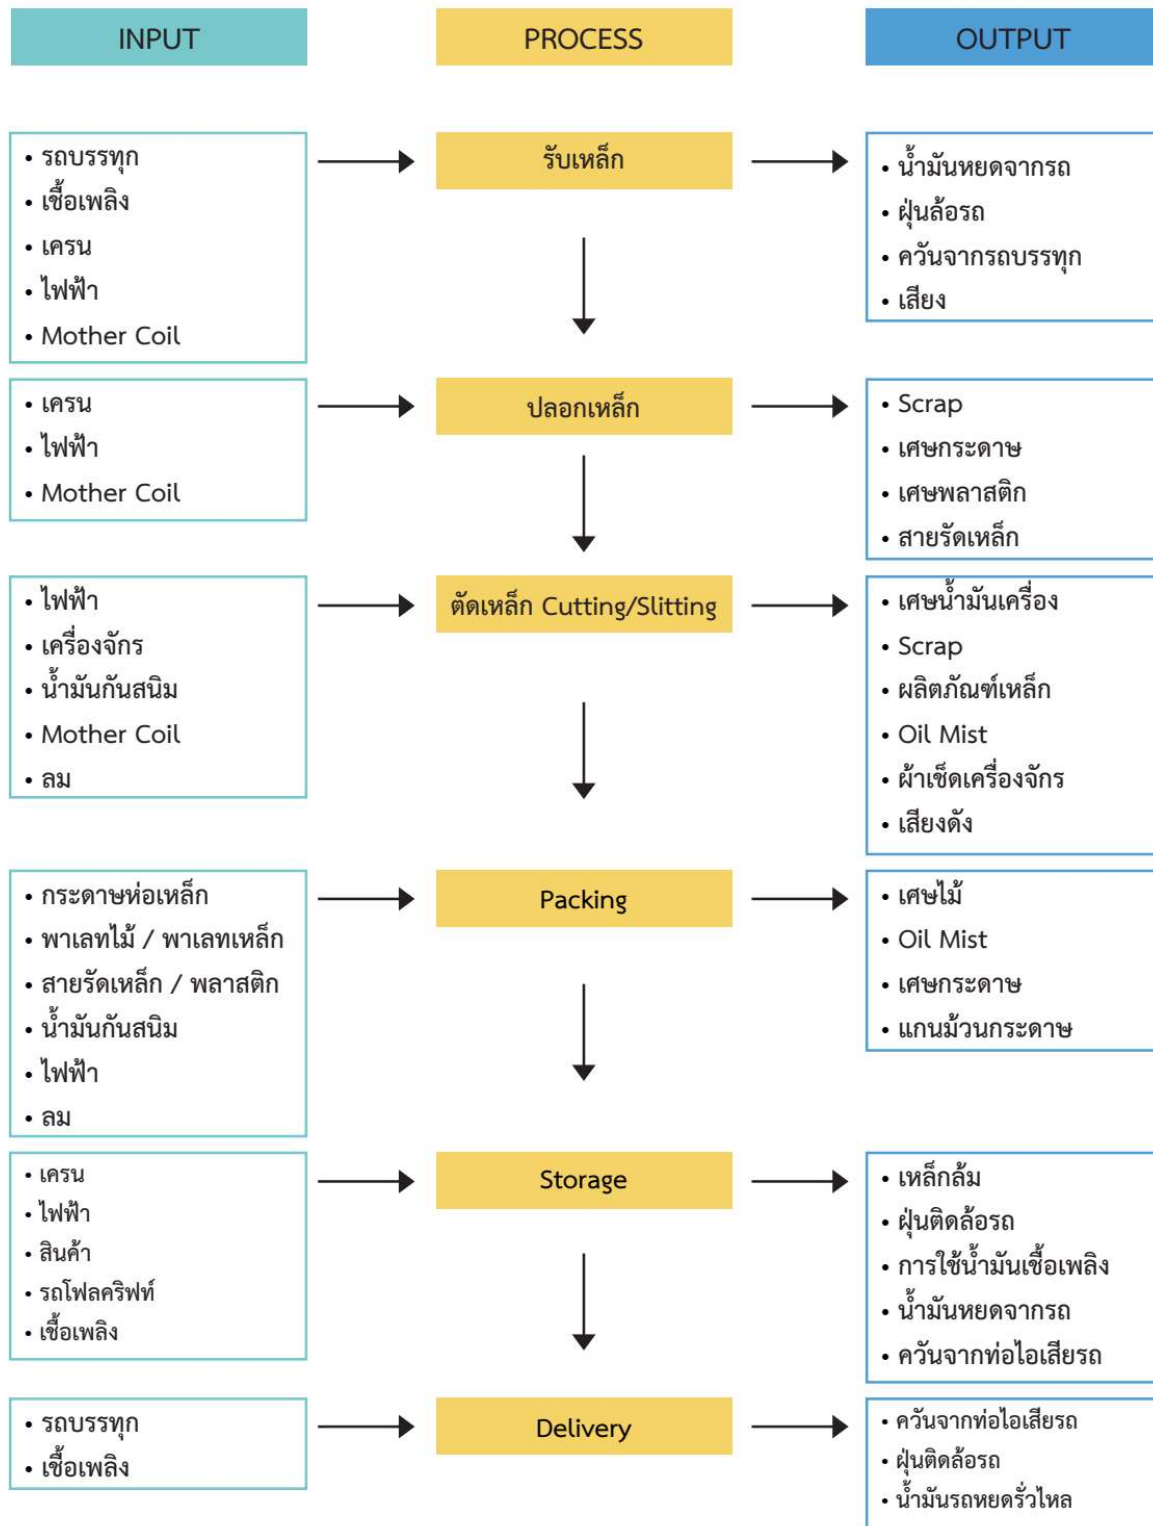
INPUT

PROCESS

OUTPUT

• รถบรรทุก
• เชื้อเพลิง
• เครน
• ไฟฟ้า
• Mother Coil

รับเหล็ก

• น้ำมันหยดจากรถ
• ฝุ่นล้อรถ
• ควันจากรถบรรทุก
• เสียง

• เครน
• ไฟฟ้า
• Mother Coil

ปลอกเหล็ก

• Scrap
• เศษกระดาษ
• เศษพลาสติก
• สายรัดเหล็ก

• ไฟฟ้า
• เครื่องจักร
• น้ำมันกันสนิม
• Mother Coil
• ลม

ตัดเหล็ก Cutting/Slitting

• เศษน้ำมันเครื่อง
• Scrap
• ผลิตภัณฑ์เหล็ก
• Oil Mist
• ผ้าเช็ดเครื่องจักร
• เสียงดัง

• กระดาษห่อเหล็ก
• พาเลทไม้ / พาเลทเหล็ก
• สายรัดเหล็ก / พลาสติก
• น้ำมันกันสนิม
• ไฟฟ้า
• ลม

Packing

• เศษไม้
• Oil Mist
• เศษกระดาษ
• แกนม้วนกระดาษ

• เครน
• ไฟฟ้า
• สินค้า
• รถโฟลคริฟท์
• เชื้อเพลิง

Storage

• เหล็กล้ม
• ฝุ่นติดล้อรถ
• การใช้น้ำมันเชื้อเพลิง
• น้ำมันหยดจากรถ
• ควันจากท่อไอเสียรถ

• รถบรรทุก
• เชื้อเพลิง

Delivery

• ควันจากท่อไอเสียรถ
• ฝุ่นติดล้อรถ
• น้ำมันรถหยดรั่วไหล